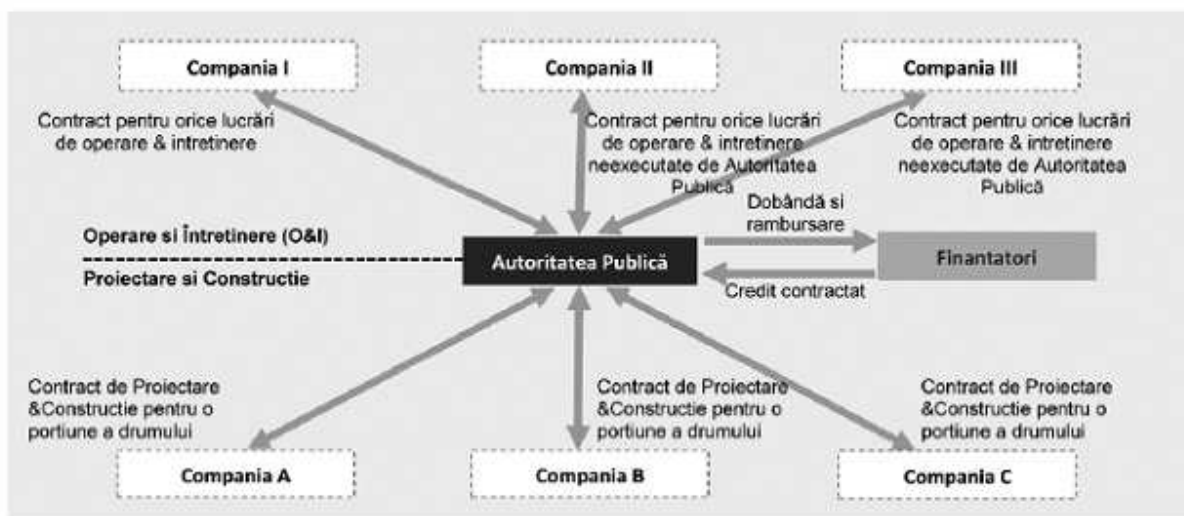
Compania I

Compania II

Compania III

Contract pentru orice lucrări de operare & intretinere

Contract pentru orice lucrări de operare & intretinere neexecutate de Autoritatea Publică

Contract pentru orice lucrări de operare & intretinere neexecutate de Autoritatea Publică

Dobândă si rambursare

Operare si Întretinere (O&I)

Proiectare si Constructie

Autoritatea Publică

Finantatori

Credit contractat

Contract de Proiectare &Constructie pentru o portiune a drumului

Contract de Proiectare &Constructie pentru o portiune a drumului

Contract de Proiectare &Constructie pentru o portiune a drumului

Compania A

Compania B

Compania C